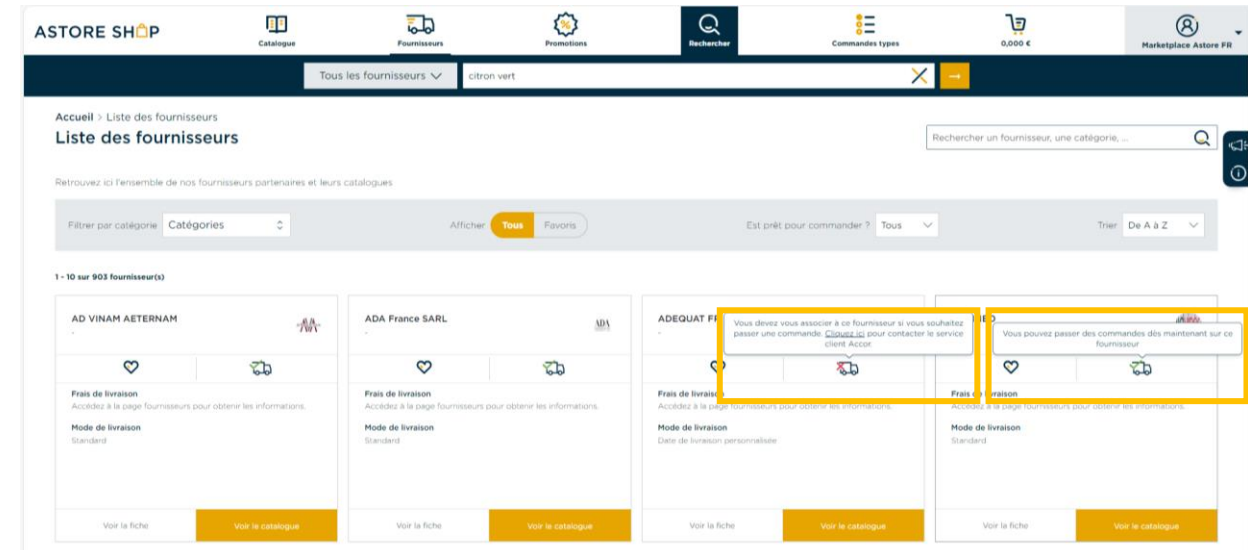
ASTORE SHOP

Catalogue
Fournisseurs
Promotions
Rechercher
Commandes types
0,000 €
Marketplace Astore FR

Tous les fournisseurs
citron vert

Accueil > Liste des fournisseurs

Liste des fournisseurs

Rechercher un fournisseur, une catégorie, ...

Retrouvez ici l'ensemble de nos fournisseurs partenaires et leurs catalogues

Filtrer par catégorie Catégories
Afficher Tous Favoris
Est prêt pour commander ? Tous
Trier De A à Z

1 - 10 sur 903 fournisseur(s)

AD VINAM AETERNAM
-
Frais de livraison
Accédez à la page fournisseurs pour obtenir les informations.
Mode de livraison
Standard
Voir la fiche
Voir le catalogue

ADA France SARL
-
Frais de livraison
Accédez à la page fournisseurs pour obtenir les informations.
Mode de livraison
Standard
Voir la fiche
Voir le catalogue

ADEQUAT F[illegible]
-
Vous devez vous associer à ce fournisseur si vous souhaitez passer une commande. Cliquez ici pour contacter le service client Accor.
Frais de livraison
Accédez à la page fournisseurs pour obtenir les informations.
Mode de livraison
Date de livraison personnalisée
Voir la fiche
Voir le catalogue

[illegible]
Vous pouvez passer des commandes dès maintenant sur ce fournisseur
Frais de livraison
Accédez à la page fournisseurs pour obtenir les informations.
Mode de livraison
Standard
Voir la fiche
Voir le catalogue